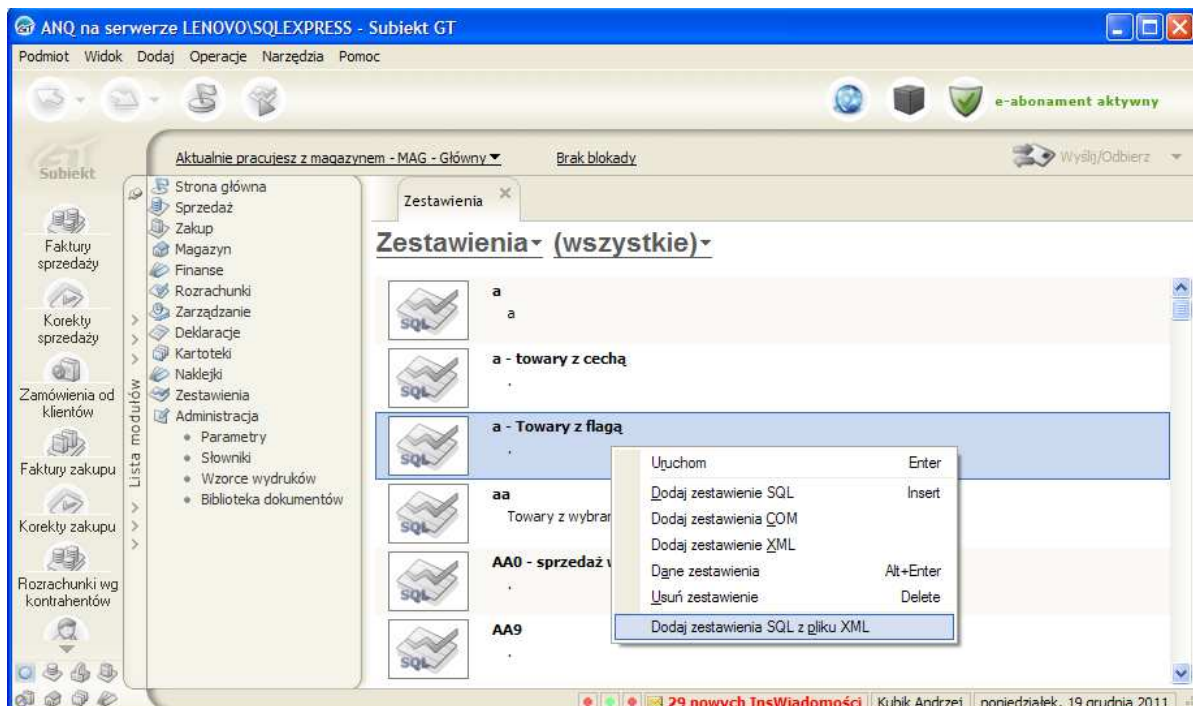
ANQ na serwerze LENOVO\SQLEXPRESS - Subiekt GT

Podmiot Widok Dodaj Operacje Narzędzia Pomoc

e-abonament aktywny

Subiekt

Aktualnie pracujesz z magazynem - MAG - Główny ▾

Brak blokady

Wyślij/Odbierz

Faktury sprzedaży

Korekty sprzedaży

Zamówienia od klientów

Faktury zakupu

Korekty zakupu

Rozrachunki wg kontrahentów

Lista modułów

Strona główna
Sprzedaż
Zakup
Magazyn
Finanse
Rozrachunki
Zarządzanie
Deklaracje
Kartoteki
Naklejki
Zestawienia
Administracja
• Parametry
• Słowniki
• Wzorce wydruków
• Biblioteka dokumentów

Zestawienia

Zestawienia ▾ (wszystkie) ▾

SQL a
a

SQL a - towary z cechą
.

SQL a - Towary z flagą
.

SQL aa
Towary z wybran

SQL AA0 - sprzedaż v
.

SQL AA9
.

| | |
|---|---|
| Uruchom | Enter |
| Dodaj zestawienie SQL | Insert |
| Dodaj zestawienia COM | |
| Dodaj zestawienie XML | |
| Dane zestawienia | Alt+Enter |
| Usuń zestawienie | Delete |
| Dodaj zestawienia SQL z pliku XML | |

29 nowych InsWiadomości | Kubik Andrzej | poniedziałek, 19 grudnia 2011